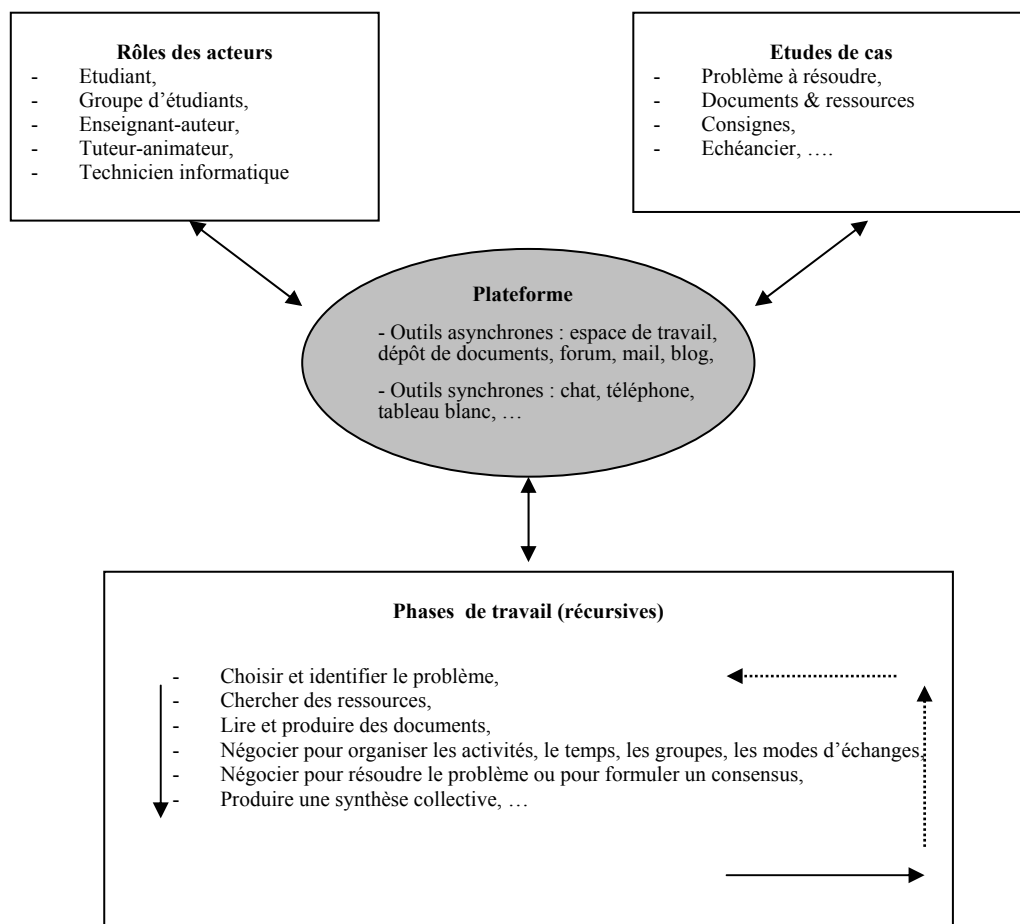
**Rôles des acteurs**
- Etudiant,
- Groupe d'étudiants,
- Enseignant-auteur,
- Tuteur-animateur,
- Technicien informatique

**Etudes de cas**
- Problème à résoudre,
- Documents & ressources
- Consignes,
- Echéancier, ….

**Plateforme**

- Outils asynchrones : espace de travail, dépôt de documents, forum, mail, blog,

- Outils synchrones : chat, téléphone, tableau blanc, …

**Phases de travail (récursives)**

- Choisir et identifier le problème,
- Chercher des ressources,
- Lire et produire des documents,
- Négocier pour organiser les activités, le temps, les groupes, les modes d'échanges,
- Négocier pour résoudre le problème ou pour formuler un consensus,
- Produire une synthèse collective, …